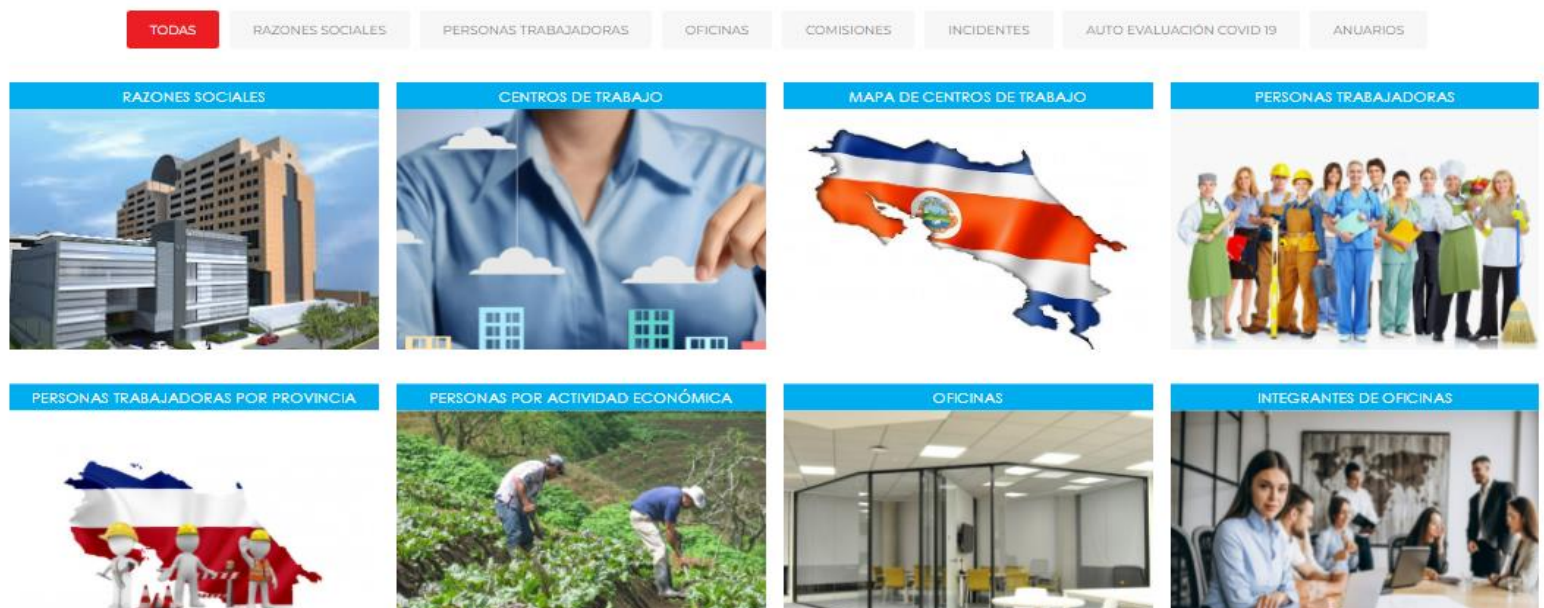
TODAS RAZONES SOCIALES PERSONAS TRABAJADORAS OFICINAS COMISIONES INCIDENTES AUTO EVALUACIÓN COVID 19 ANUARIOS

RAZONES SOCIALES

CENTROS DE TRABAJO

MAPA DE CENTROS DE TRABAJO

PERSONAS TRABAJADORAS

PERSONAS TRABAJADORAS POR PROVINCIA

PERSONAS POR ACTIVIDAD ECONÓMICA

OFICINAS

INTEGRANTES DE OFICINAS